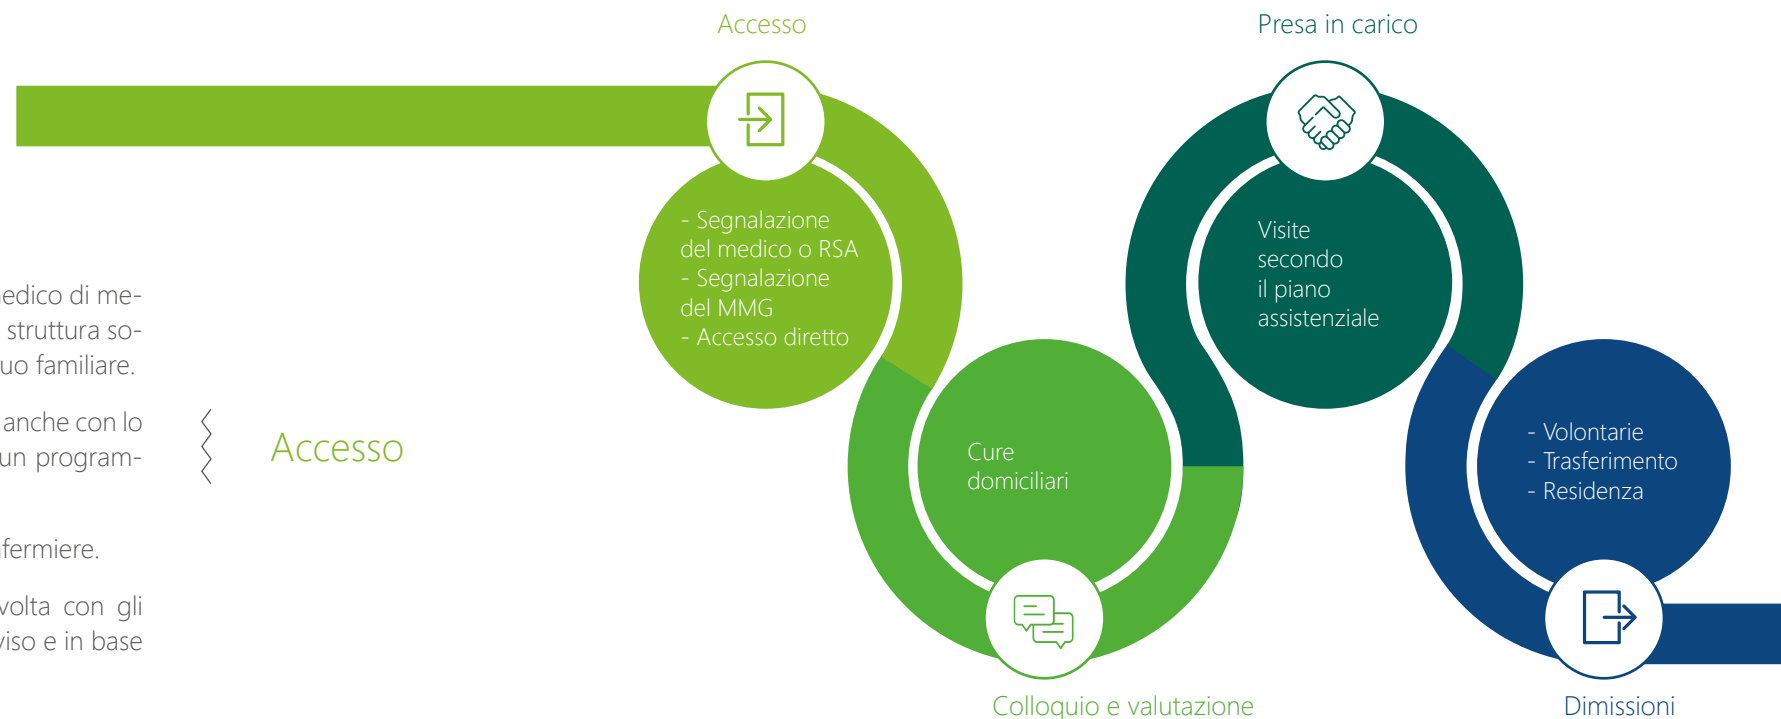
Accesso

Presa in carico

edico di me- struttura so- uo familiare.

anche con lo un program-

fermiere.

volta con gli viso e in base

Accesso

- Segnalazione del medico o RSA
- Segnalazione del MMG
- Accesso diretto

Visite secondo il piano assistenziale

Cure domiciliari

- Volontarie
- Trasferimento
- Residenza

Colloquio e valutazione

Dimissioni